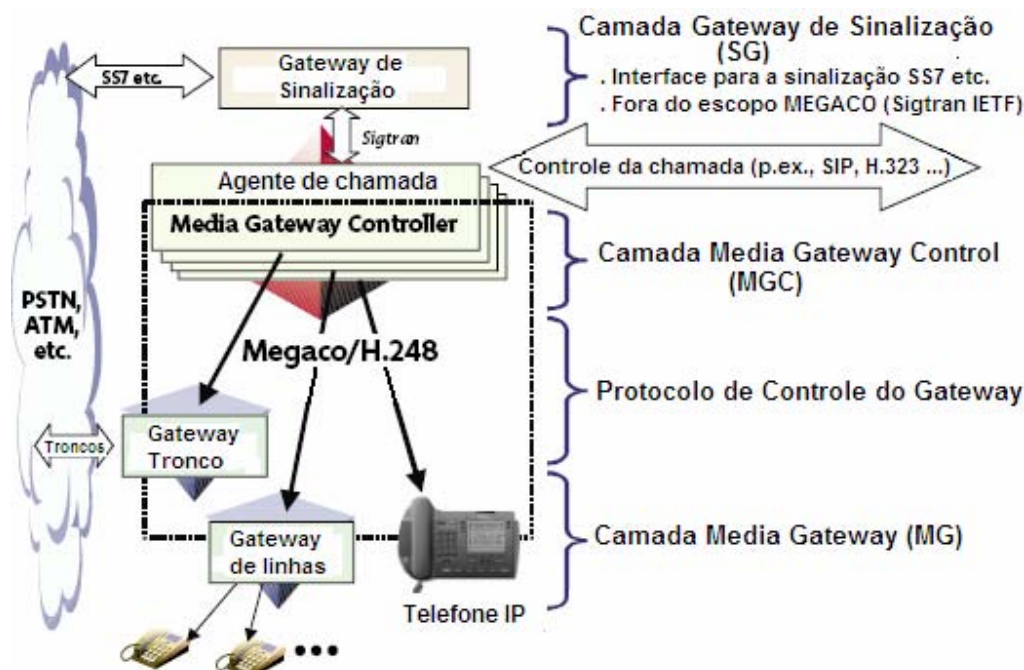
SS7 etc.

Gateway de Sinalização

Sigtran

Camada Gateway de Sinalização (SG)
. Interface para a sinalização SS7 etc.
. Fora do escopo MEGACO (Sigtran IETF)

Agente de chamada

Controle da chamada (p.ex., SIP, H.323 ...)

Media Gateway Controller

Camada Media Gateway Control (MGC)

PSTN, ATM, etc.

Megaco/H.248

Protocolo de Controle do Gateway

Troncos

Gateway Tronco

Gateway de linhas

Telefone IP

Camada Media Gateway (MG)

•••